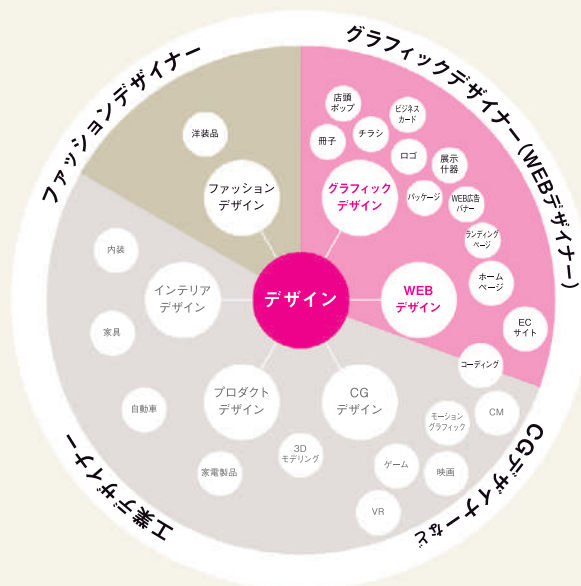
ファッションデザイナー

グラフィックデザイナー(WEBデザイナー)

CGデザイナーなど

工業デザイナー

デザイン

ファッション
デザイン

洋装品

グラフィック
デザイン

店頭
ポップ

ビジネス
カード

冊子

チラシ

ロゴ

展示
什器

パッケージ

WEB広告
バナー

ランディング
ページ

WEB
デザイン

ホーム
ページ

EC
サイト

コーディング

インテリア
デザイン

内装

家具

プロダクト
デザイン

自動車

家電製品

3D
モデリング

CG
デザイン

モーション
グラフィック

CM

ゲーム

映画

VR